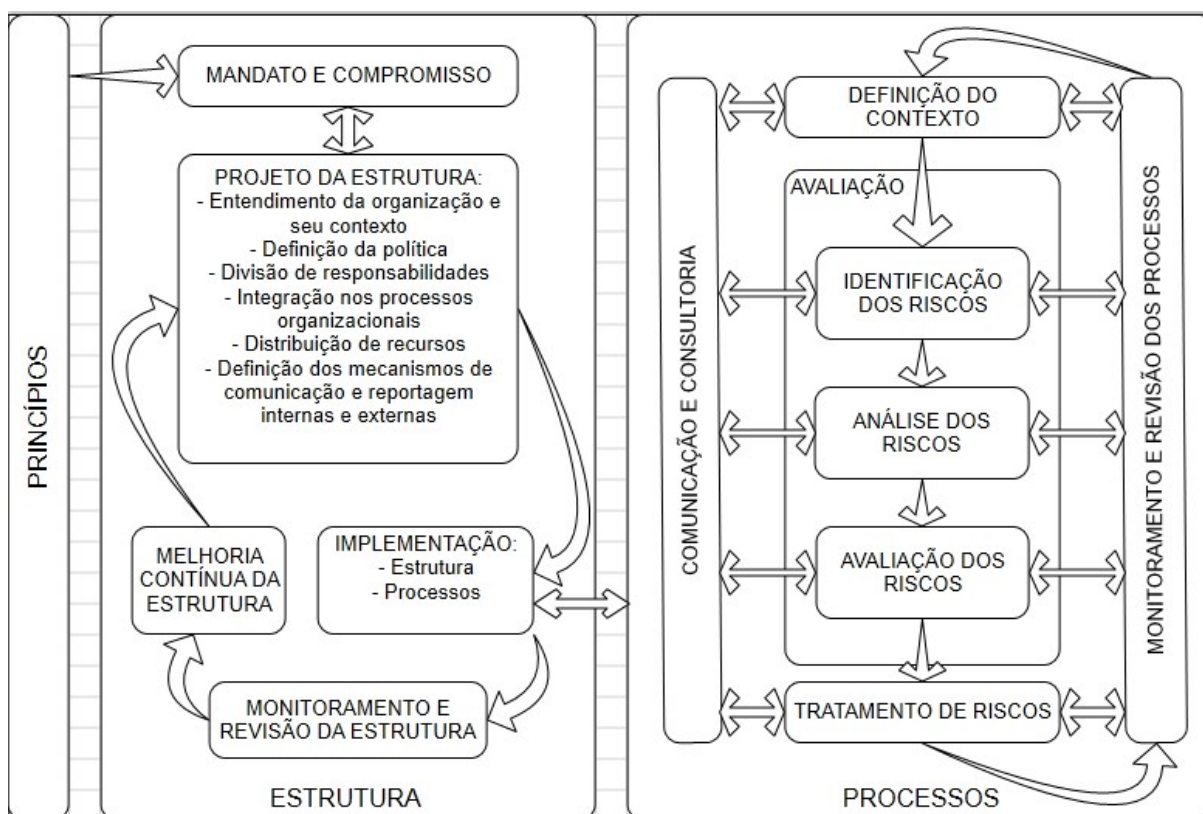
PRINCÍPIOS

MANDATO E COMPROMISSO

PROJETO DA ESTRUTURA:
- Entendimento da organização e seu contexto
- Definição da política
- Divisão de responsabilidades
- Integração nos processos organizacionais
- Distribuição de recursos
- Definição dos mecanismos de comunicação e reportagem internas e externas

MELHORIA CONTÍNUA DA ESTRUTURA

IMPLEMENTAÇÃO:
- Estrutura
- Processos

MONITORAMENTO E REVISÃO DA ESTRUTURA

ESTRUTURA

COMUNICAÇÃO E CONSULTORIA

DEFINIÇÃO DO CONTEXTO

AVALIAÇÃO

IDENTIFICAÇÃO DOS RISCOS

ANÁLISE DOS RISCOS

AVALIAÇÃO DOS RISCOS

TRATAMENTO DE RISCOS

MONITORAMENTO E REVISÃO DOS PROCESSOS

PROCESSOS